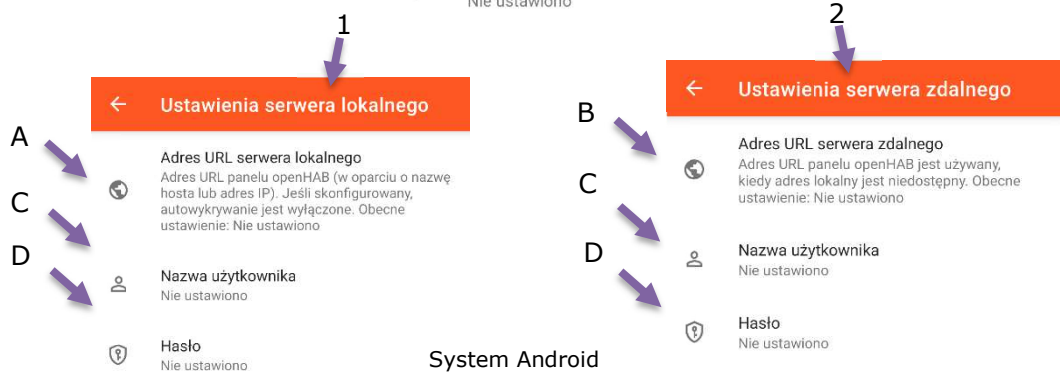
Nie ustawiono

1

Ustawienia serwera lokalnego

A

Adres URL serwera lokalnego
Adres URL panelu openHAB (w oparciu o nazwę hosta lub adres IP). Jeśli skonfigurowany, autowykrywanie jest wyłączone. Obecne ustawienie: Nie ustawiono

C

D

Nazwa użytkownika
Nie ustawiono

Hasło
Nie ustawiono

2

Ustawienia serwera zdalnego

B

Adres URL serwera zdalnego
Adres URL panelu openHAB jest używany, kiedy adres lokalny jest niedostępny. Obecne ustawienie: Nie ustawiono

C

D

Nazwa użytkownika
Nie ustawiono

Hasło
Nie ustawiono

System Android